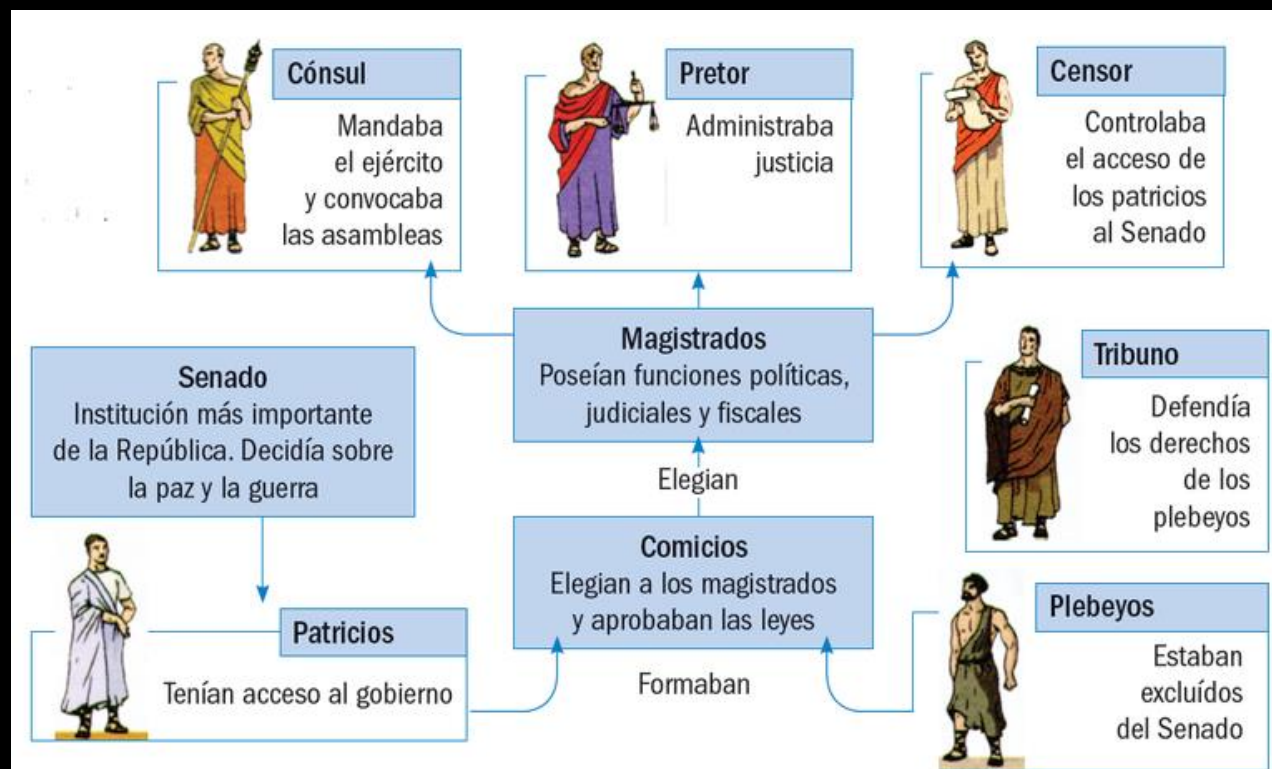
Cónsul
Mandaba el ejército y convocaba las asambleas

Pretor
Administraba justicia

Censor
Controlaba el acceso de los patricios al Senado

Magistrados
Poseían funciones políticas, judiciales y fiscales

Senado
Institución más importante de la República. Decidía sobre la paz y la guerra

Tribuno
Defendía los derechos de los plebeyos

Elegian

Comicios
Elegian a los magistrados y aprobaban las leyes

Patricios
Tenían acceso al gobierno

Formaban

Plebeyos
Estaban excluídos del Senado